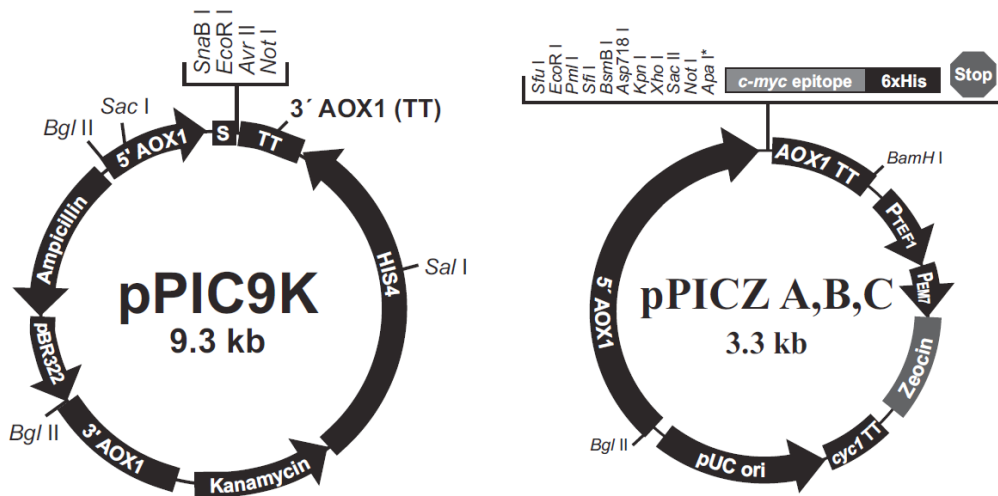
SnaB I
EcoR I
Avr II
Not I

Sac I
Bgl II
5' AOX1
S
TT
3´ AOX1 (TT)
Ampicillin
HIS4
Sal I
pPIC9K
9.3 kb
pBR322
Bgl II
3' AOX1
Kanamycin

Sfu I
EcoR I
Pml I
Sfi I
BsmB I
Asp718 I
Kpn I
Xho I
Sac II
Not I
Apa I*
c-myc epitope
6xHis
Stop
AOX1 TT
BamH I
$P_{TEF1}$
$P_{EM7}$
5' AOX1
pPICZ A,B,C
3.3 kb
Zeocin
Bgl II
pUC ori
cyc1 TT